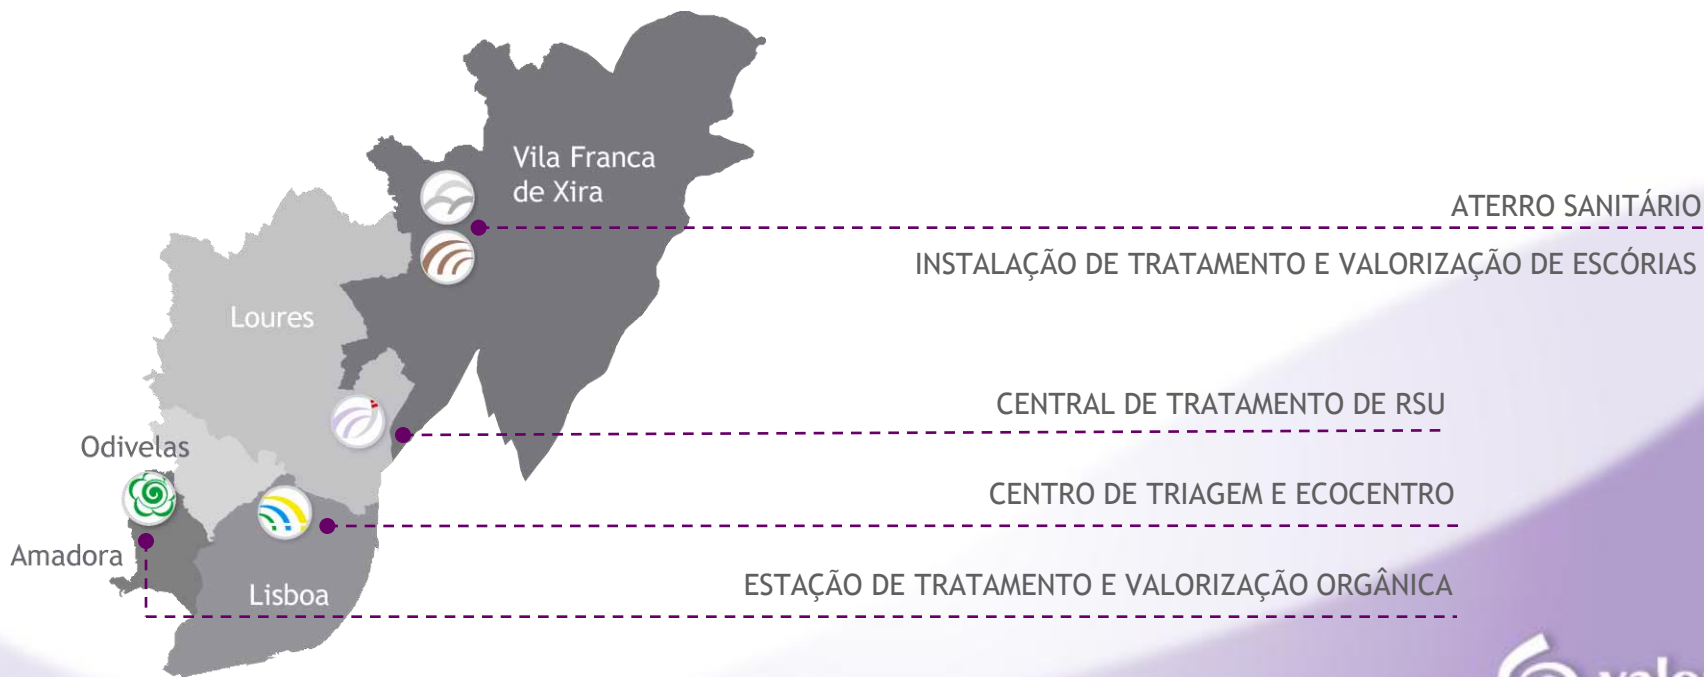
Vila Franca de Xira

Loures

Odivelas

Amadora

Lisboa

ATERRO SANITÁRIO

INSTALAÇÃO DE TRATAMENTO E VALORIZAÇÃO DE ESCÓRIAS

CENTRAL DE TRATAMENTO DE RSU

CENTRO DE TRIAGEM E ECOCENTRO

ESTAÇÃO DE TRATAMENTO E VALORIZAÇÃO ORGÂNICA

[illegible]